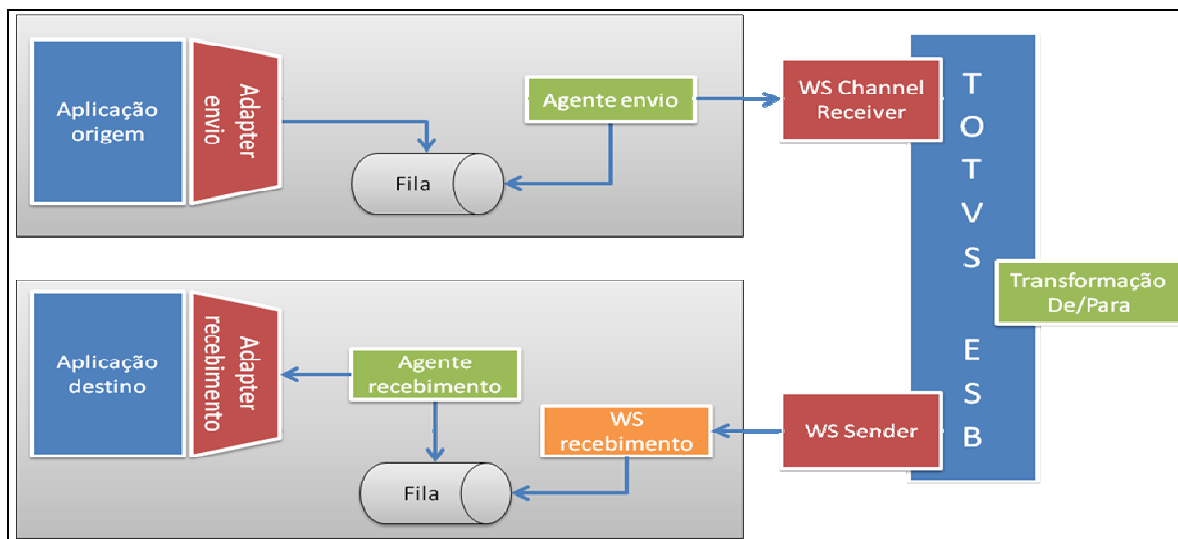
Aplicação origem

Adapter envio

Agente envio

Fila

WS Channel Receiver

T O T V S E S B

Transformação De/Para

Aplicação destino

Adapter recebimento

Agente recebimento

WS recebimento

WS Sender

Fila